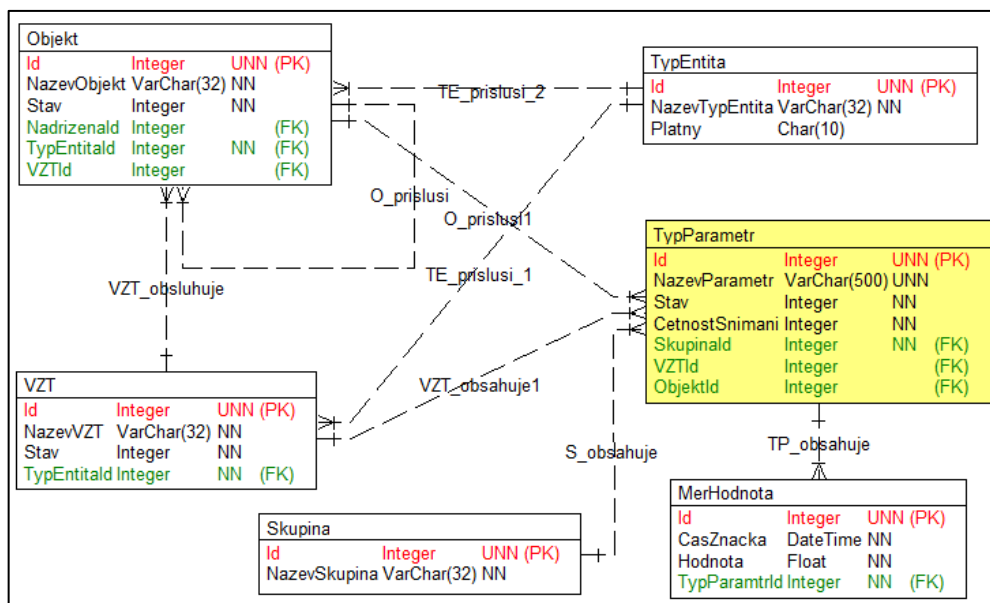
Objekt
| | | | |
|---|---|---|---|
| Id | Integer | UNN | (PK) |
| NazevObjekt | VarChar(32) | NN | |
| Stav | Integer | NN | |
| NadrizenaId | Integer | | (FK) |
| TypEntitaId | Integer | NN | (FK) |
| VZTId | Integer | | (FK) |

TypEntita
| | | | |
|---|---|---|---|
| Id | Integer | UNN | (PK) |
| NazevTypEntita | VarChar(32) | NN | |
| Platny | Char(10) | | |

TE_prislusi_2

O_prislusi

O_prislusi1

TE_prislusi_1

VZT_obsluhuje

TypParametr
| | | | |
|---|---|---|---|
| Id | Integer | UNN | (PK) |
| NazevParametr | VarChar(500) | UNN | |
| Stav | Integer | NN | |
| CetnostSnimani | Integer | NN | |
| SkupinaId | Integer | NN | (FK) |
| VZTId | Integer | | (FK) |
| ObjektId | Integer | | (FK) |

VZT_obsahuje1

VZT
| | | | |
|---|---|---|---|
| Id | Integer | UNN | (PK) |
| NazevVZT | VarChar(32) | NN | |
| Stav | Integer | NN | |
| TypEntitaId | Integer | NN | (FK) |

TP_obsahuje

S_obsahuje

MerHodnota
| | | | |
|---|---|---|---|
| Id | Integer | UNN | (PK) |
| CasZnacka | DateTime | NN | |
| Hodnota | Float | NN | |
| TypParamtrId | Integer | NN | (FK) |

Skupina
| | | | |
|---|---|---|---|
| Id | Integer | UNN | (PK) |
| NazevSkupina | VarChar(32) | NN | |